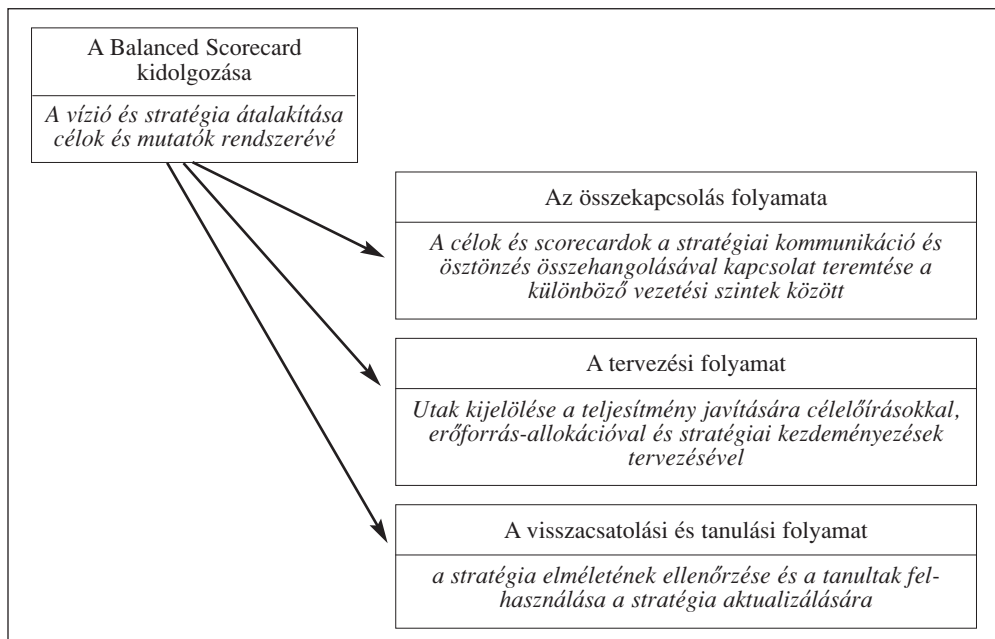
A Balanced Scorecard kidolgozása

A vízió és stratégia átalakítása célok és mutatók rendszerévé

Az összekapcsolás folyamata

A célok és scorecardok a stratégiai kommunikáció és ösztönzés összehangolásával kapcsolat teremtése a különböző vezetési szintek között

A tervezési folyamat

Utak kijelölése a teljesítmény javítására célelőírásokkal, erőforrás-allokációval és stratégiai kezdeményezések tervezésével

A visszacsatolási és tanulási folyamat

a stratégia elméletének ellenőrzése és a tanultak felhasználása a stratégia aktualizálására